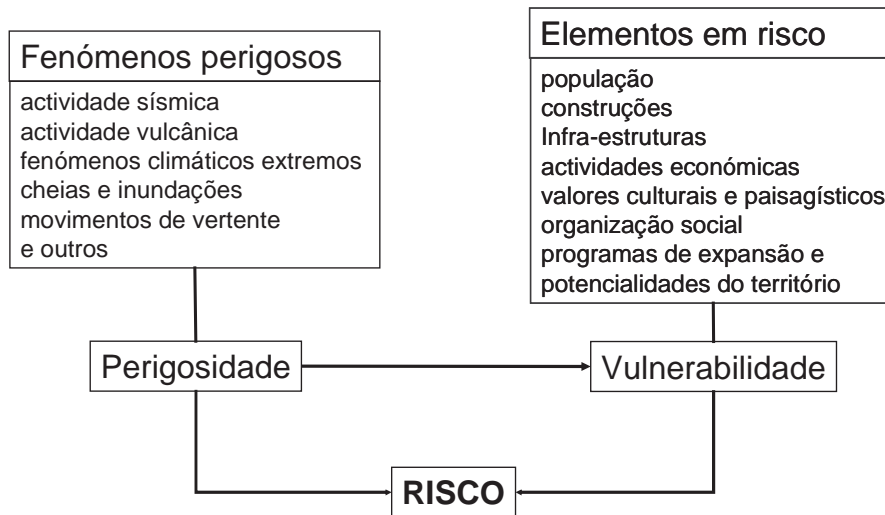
Fenómenos perigosos

actividade sísmica
actividade vulcânica
fenómenos climáticos extremos
cheias e inundações
movimentos de vertente
e outros

Elementos em risco

população
construções
Infra-estruturas
actividades económicas
valores culturais e paisagísticos
organização social
programas de expansão e potencialidades do território

Perigosidade

Vulnerabilidade

RISCO